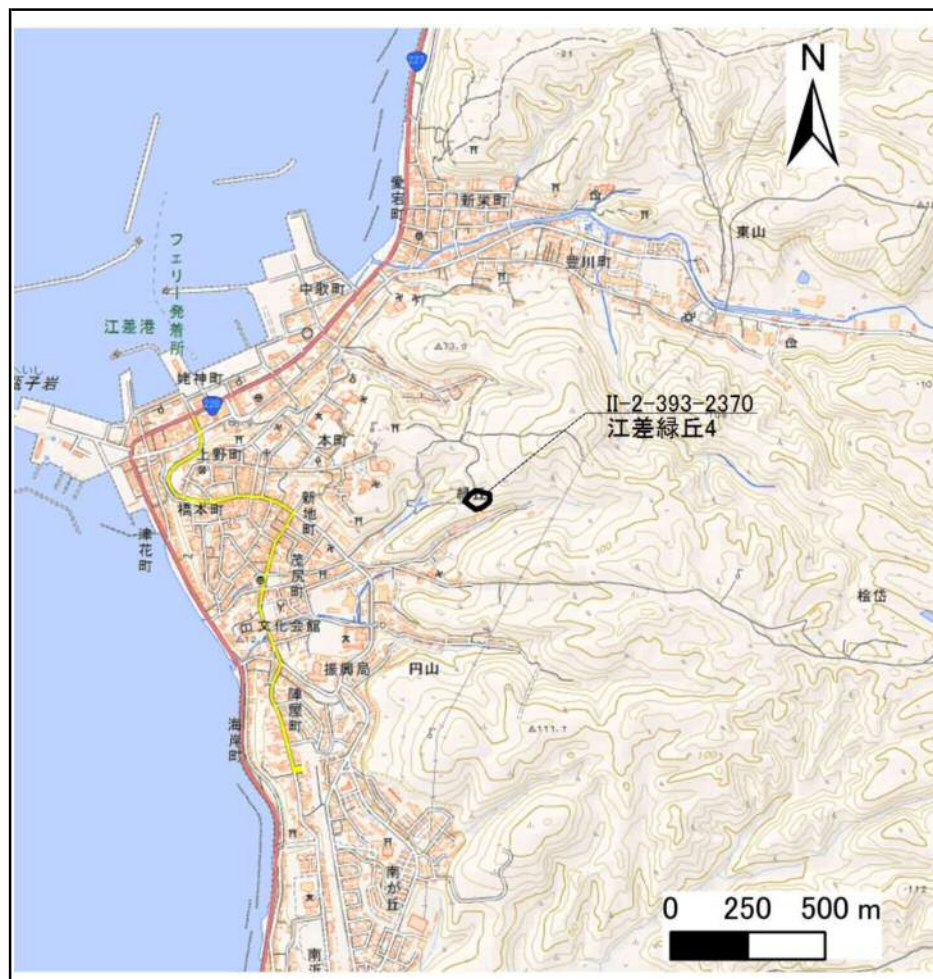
N

227

愛宕町

新栄町

豊川町

東山

フェリー発着所

江差港

中歌町

鴎島

姥神町

227

上野町

本町

II-2-393-2370
江差緑丘4

橋本町

新地町

津花町

茂尻町

文化会館

振興局

円山

桧岱

陣屋町

海岸町

南が丘

0 250 500 m